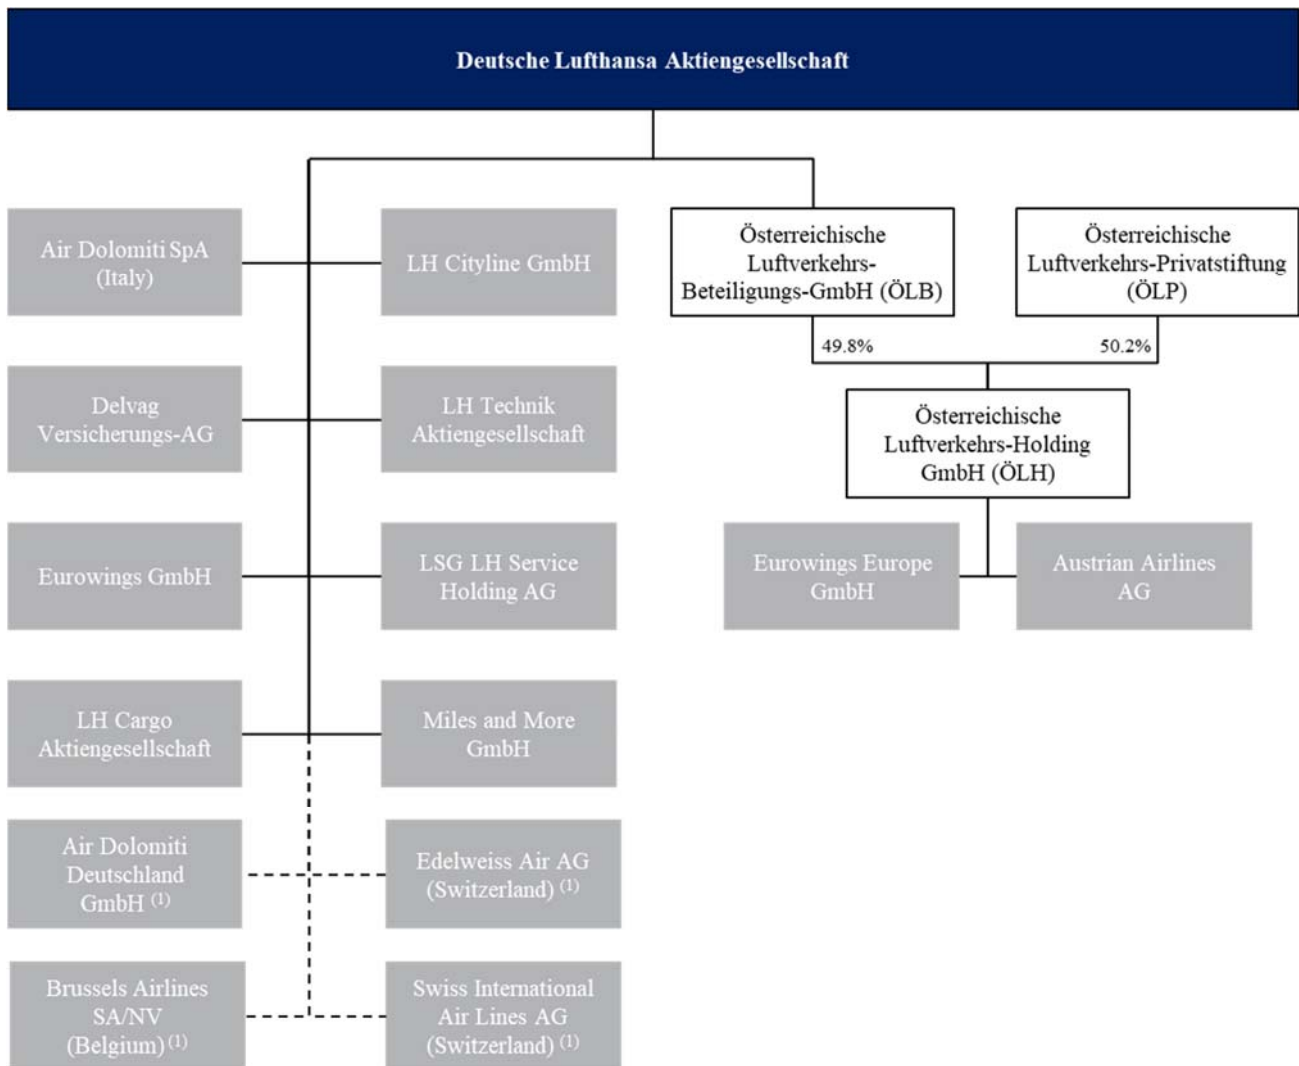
Deutsche Lufthansa Aktiengesellschaft

Air Dolomiti SpA (Italy)

LH Cityline GmbH

Österreichische Luftverkehrs-Beteiligungs-GmbH (ÖLB)

Österreichische Luftverkehrs-Privatstiftung (ÖLP)

49.8%

50.2%

Delvag Versicherungs-AG

LH Technik Aktiengesellschaft

Österreichische Luftverkehrs-Holding GmbH (ÖLH)

Eurowings GmbH

LSG LH Service Holding AG

Eurowings Europe GmbH

Austrian Airlines AG

LH Cargo Aktiengesellschaft

Miles and More GmbH

Air Dolomiti Deutschland GmbH $^{(1)}$

Edelweiss Air AG (Switzerland) $^{(1)}$

Brussels Airlines SA/NV (Belgium) $^{(1)}$

Swiss International Air Lines AG (Switzerland) $^{(1)}$